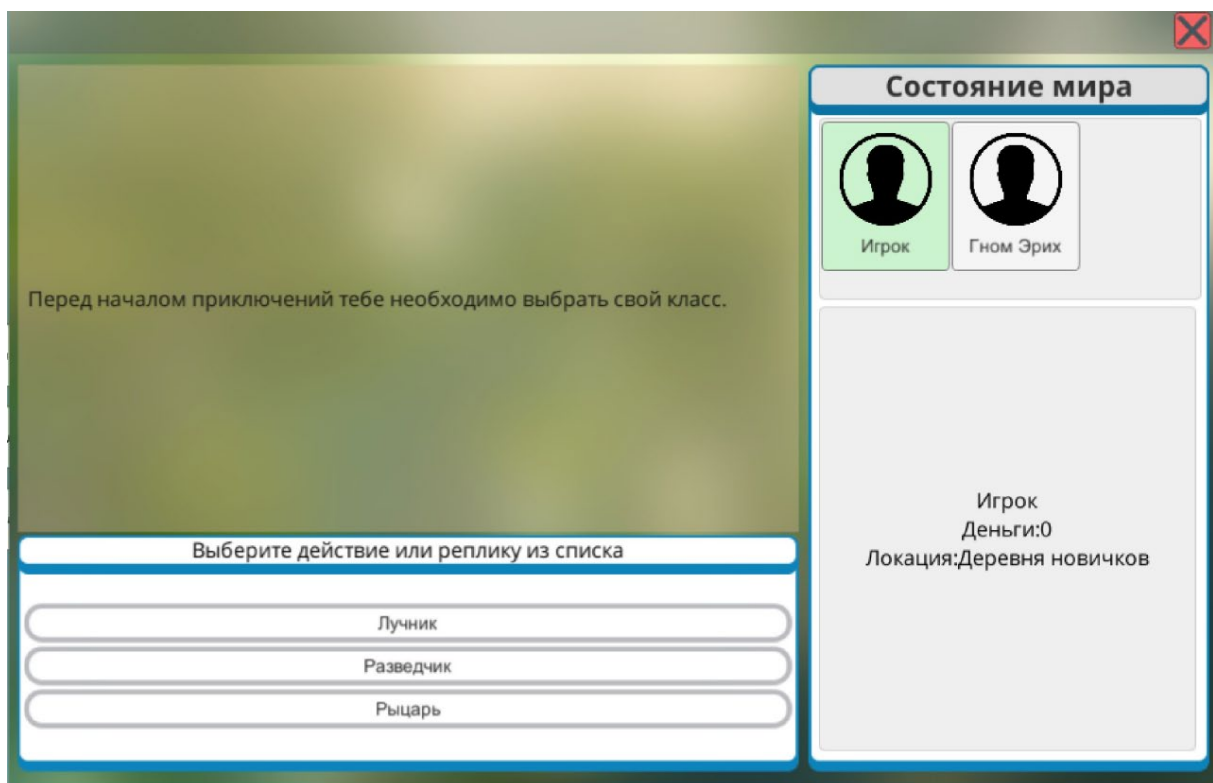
Перед началом приключений тебе необходимо выбрать свой класс.

Выберите действие или реплику из списка

Лучник

Разведчик

Рыцарь

Состояние мира

Игрок

Гном Эрих

Игрок
Деньги:0
Локация:Деревня новичков